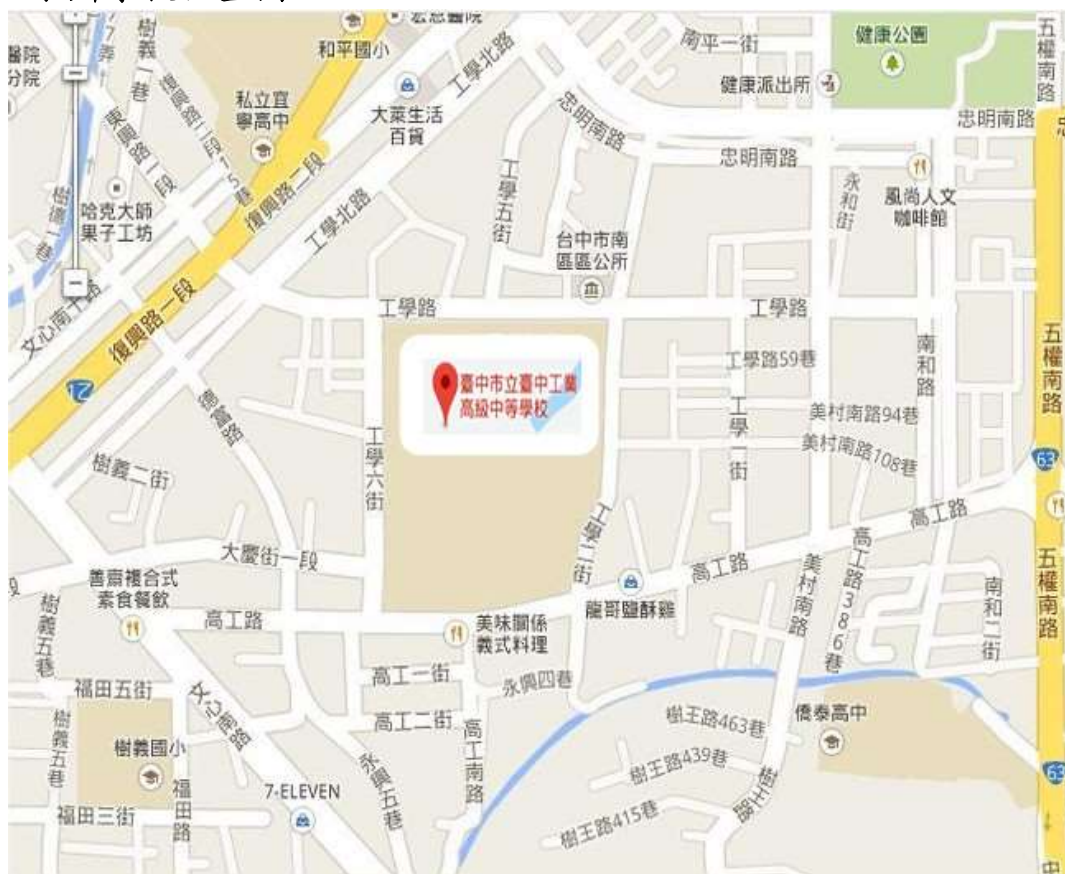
宏恩醫院
和平國小
南平一街
健康公園
五權南路
醫院分院
樹義一巷
東興路一段
私立宜寧高中
大業生活百貨
工學北路
健康派出所
忠明南路
忠明南路
忠明南路
復興路二段
工學北路
哈克大師果子工坊
工學五街
台中市南區區公所
永和街
風尚人文咖啡館
文心南五路
復興路一段
工學路
工學路
五權南路
臺中市立臺中工業高級中等學校
工學路59巷
南和路
樹德路
工學六街
工學一街
美村南路94巷
美村南路108巷
樹義二街
高工路
工學二街
高工路
高工路386巷
大慶街一段
善慕複合式素食餐飲
龍哥鹽酥雞
美村南路
南和二街
五權南路
樹義五巷
高工路
美味關係義式料理
高工一街
永興四巷
福田五街
文心南路
高工二街
高工南路
樹王路463巷
僑泰高中
樹義五巷
樹義國小
永興五巷
樹王路439巷
樹王街
福田三街
福田路
7-ELEVEN
樹王路415巷
63
63
中